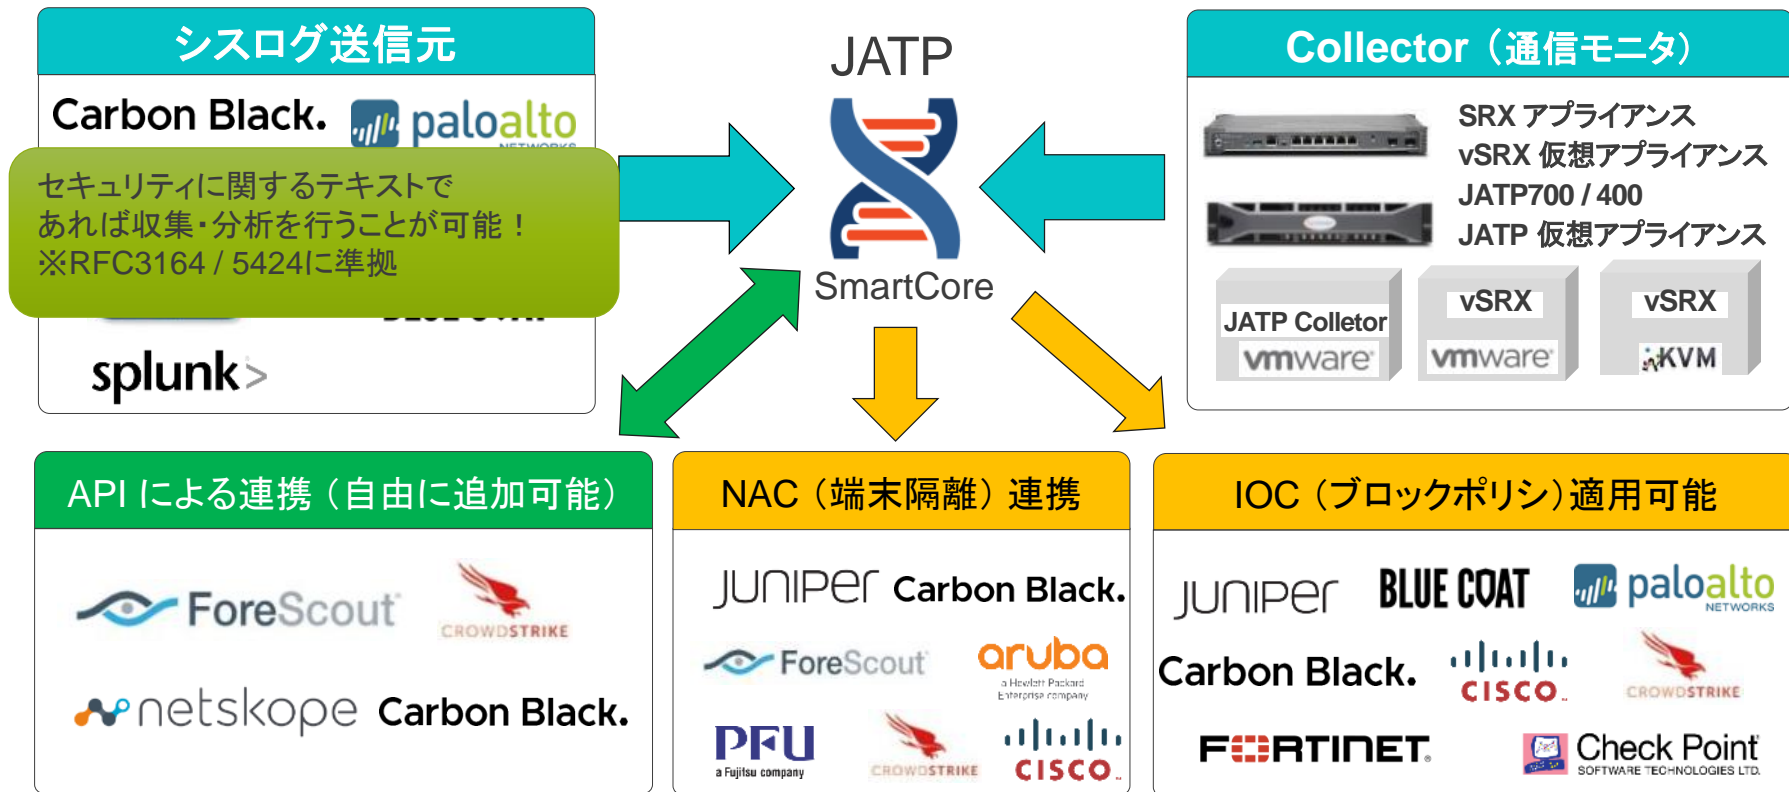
シスログ送信元

Carbon Black. paloalto NETWORKS

セキュリティに関するテキストであれば収集・分析を行うことが可能！
※RFC3164 / 5424に準拠

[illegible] BLUE COAT

splunk>

JATP

SmartCore

Collector（通信モニタ）

SRX アプライアンス
vSRX 仮想アプライアンス
JATP700 / 400
JATP 仮想アプライアンス

JATP Colletor vmware

vSRX vmware

vSRX KVM

API による連携（自由に追加可能）

ForeScout

CROWDSTRIKE

netskope Carbon Black.

NAC（端末隔離）連携

JUNIPer Carbon Black.

ForeScout

aruba a Hewlett Packard Enterprise company

PFU a Fujitsu company

CROWDSTRIKE

CISCO

IOC（ブロックポリシ）適用可能

JUNIPer BLUE COAT paloalto NETWORKS

Carbon Black. CISCO CROWDSTRIKE

FORTINET Check Point SOFTWARE TECHNOLOGIES LTD.